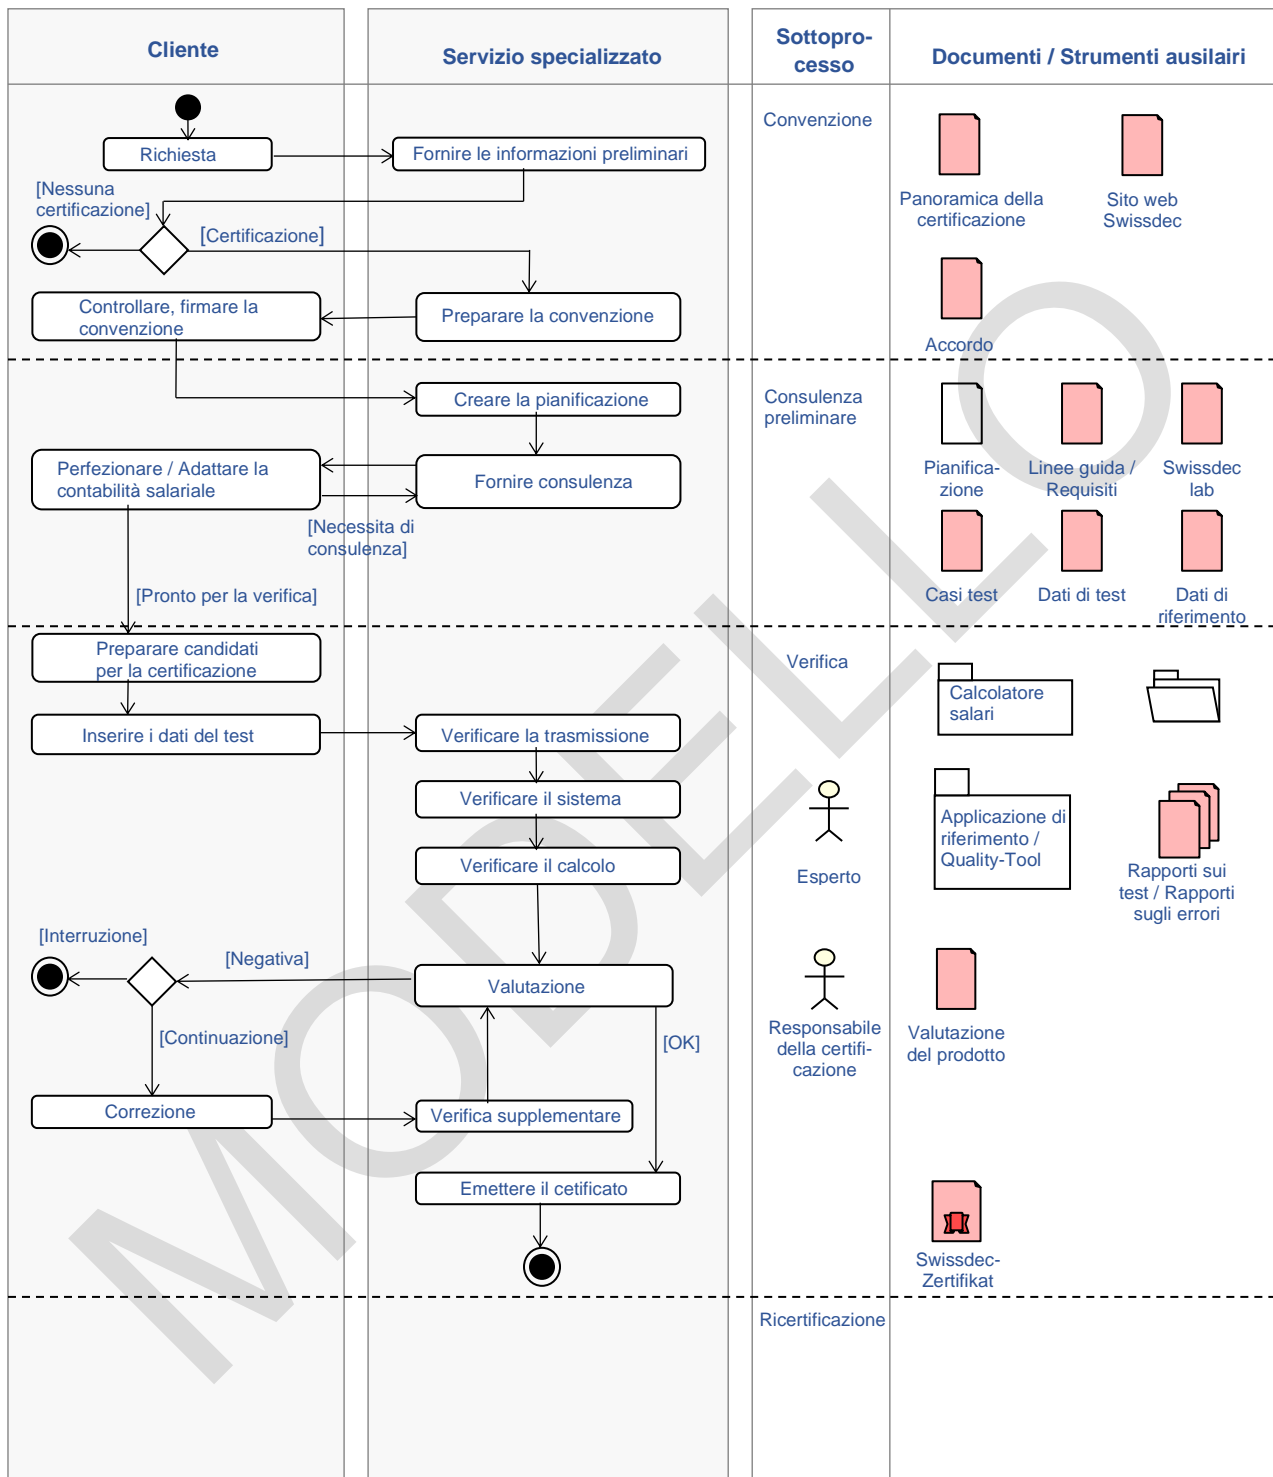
Cliente

Servizio specializzato

Sottoprocesso

Documenti / Strumenti ausilairi

Richiesta

Fornire le informazioni preliminari

[Nessuna certificazione]

[Certificazione]

Controllare, firmare la convenzione

Preparare la convenzione

Convenzione

Panoramica della certificazione

Sito web Swissdec

Accordo

Creare la pianificazione

Perfezionare / Adattare la contabilità salariale

Fornire consulenza

[Necessita di consulenza]

[Pronto per la verifica]

Consulenza preliminare

Pianificazione

Linee guida / Requisiti

Swissdec lab

Casi test

Dati di test

Dati di riferimento

Preparare candidati per la certificazione

Inserire i dati del test

Verificare la trasmissione

Verificare il sistema

Verificare il calcolo

Verifica

Calcolatore salari

Esperto

Applicazione di riferimento / Quality-Tool

Rapporti sui test / Rapporti sugli errori

[Interruzione]

[Negativa]

Valutazione

[Continuazione]

[OK]

Correzione

Verifica supplementare

Emettere il cetificato

Responsabile della certificazione

Valutazione del prodotto

Swissdec-Zertifikat

Ricertificazione

MODELLO